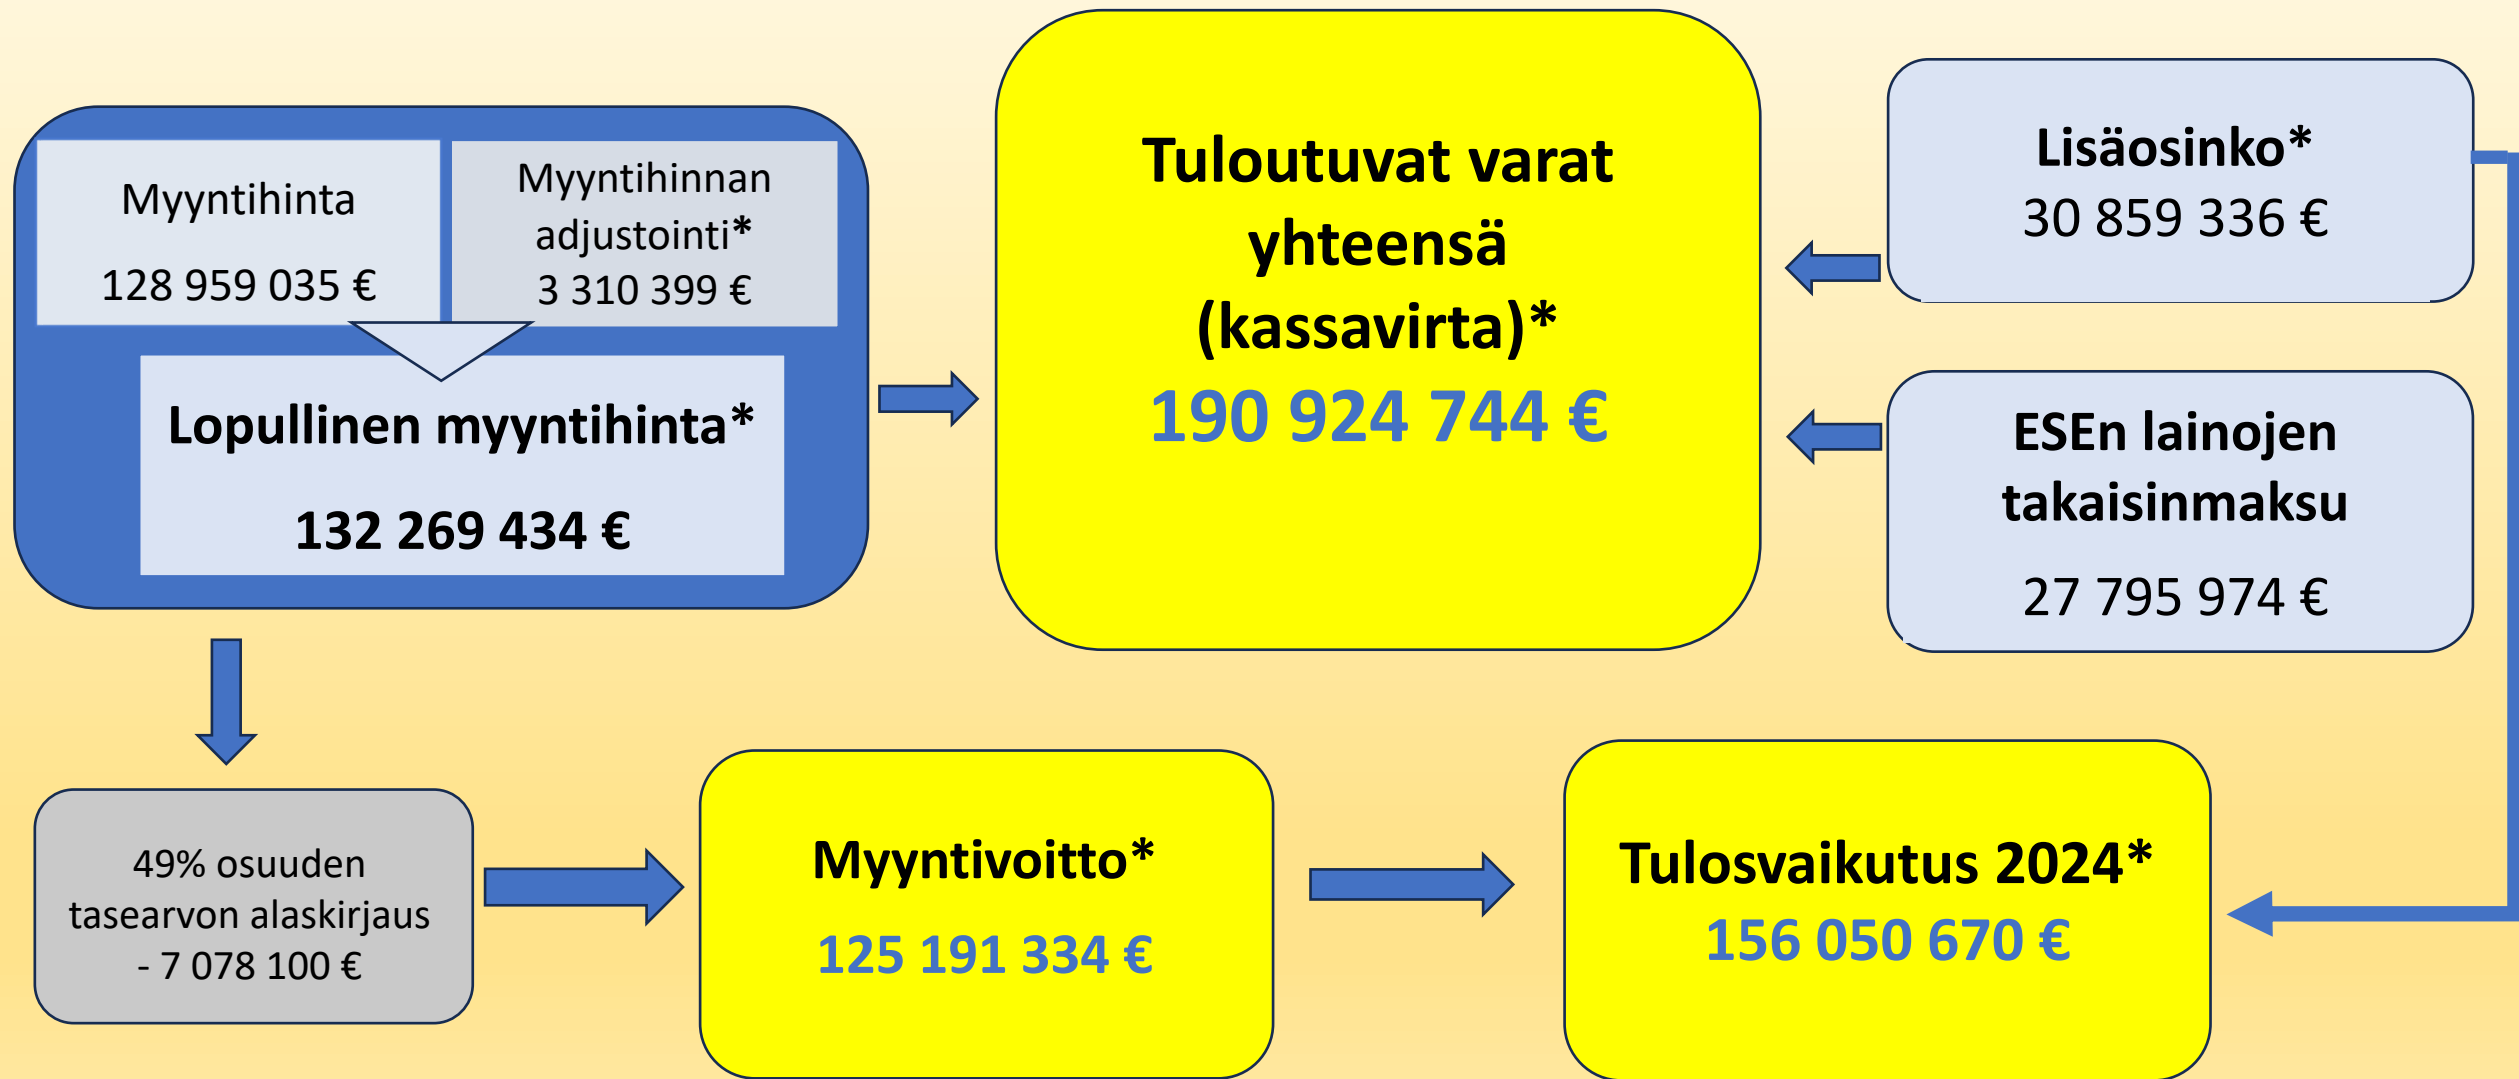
Myyntihinta

128 959 035 €

Myyntihinnan adjustointi*
3 310 399 €

Lopullinen myyntihinta*

132 269 434 €

Tuloutuvat varat yhteensä (kassavirta)*
190 924 744 €

Lisäosinko*
30 859 336 €

ESEn lainojen takaisinmaksu

27 795 974 €

49% osuuden tasearvon alaskirjaus
- 7 078 100 €

Myyntivoitto*
125 191 334 €

Tulosvaikutus 2024*
156 050 670 €